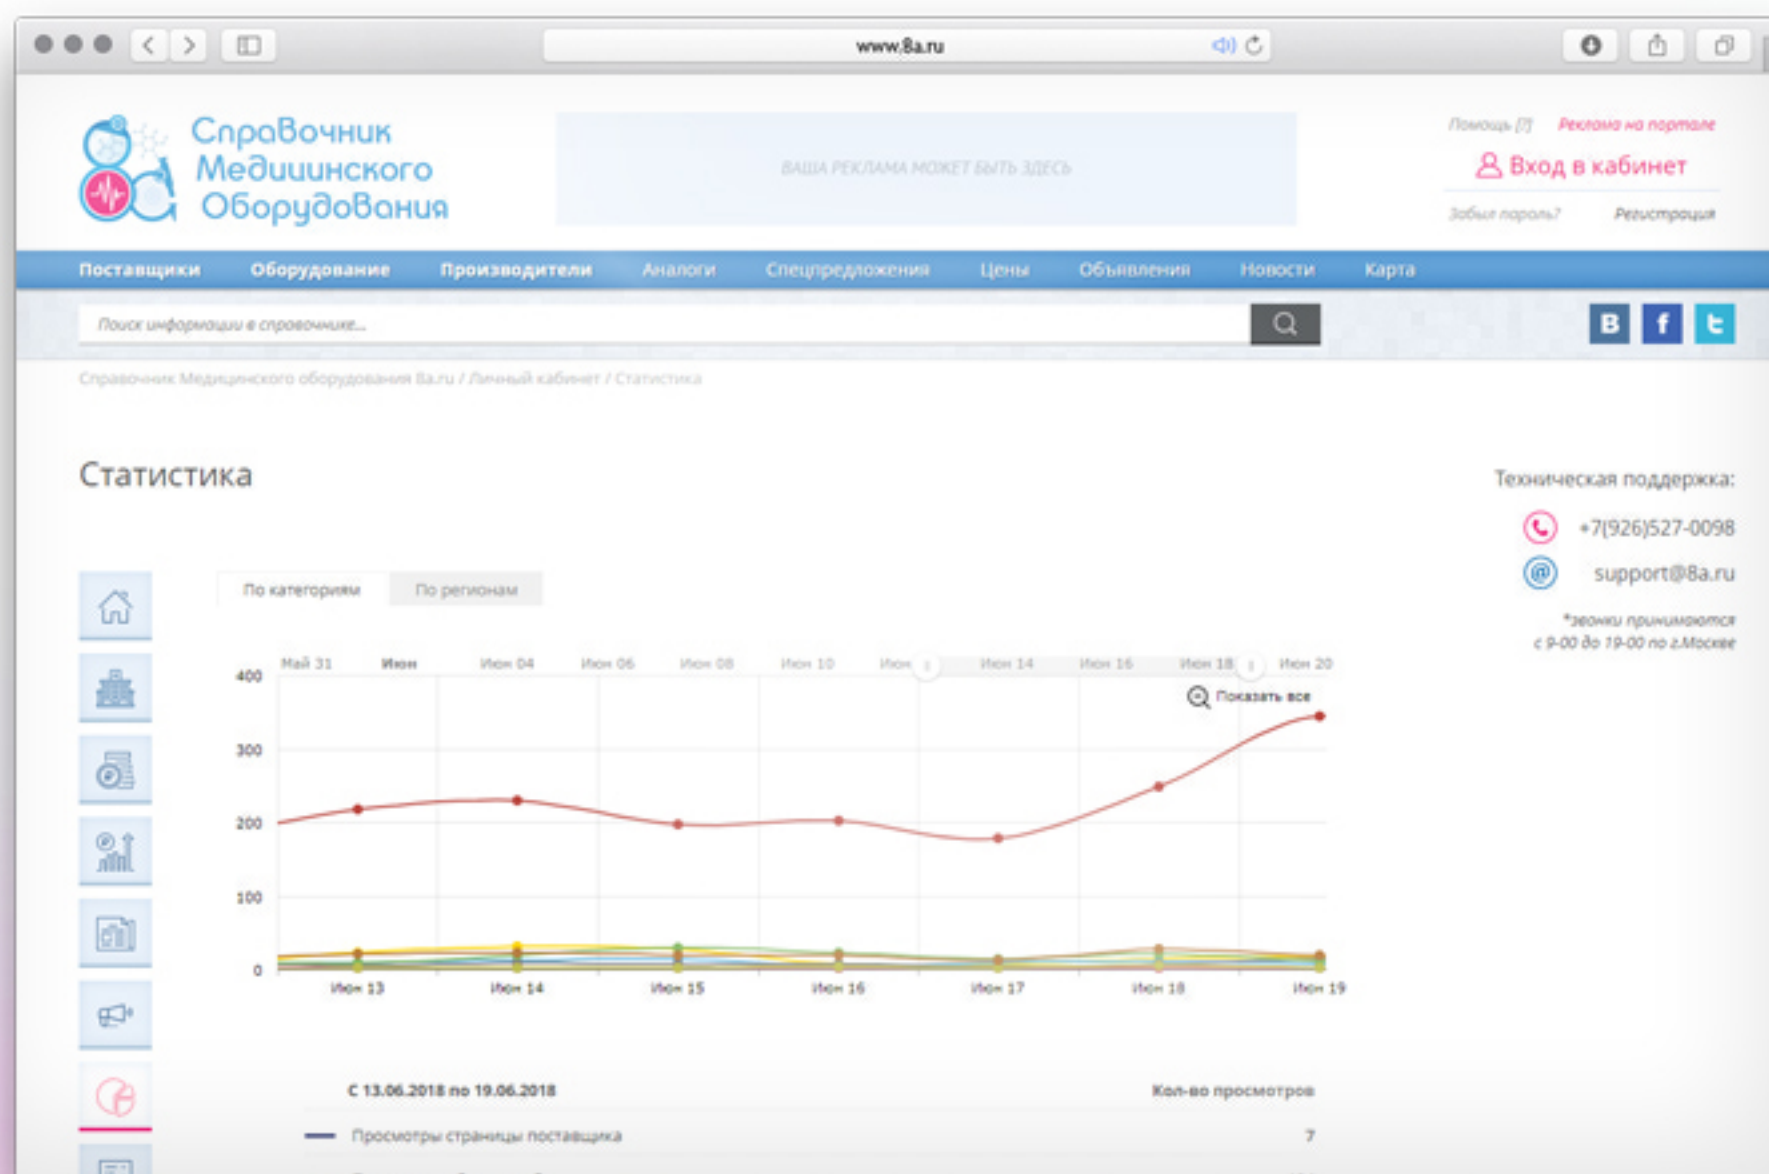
www.8a.ru

Справочник Медицинского Оборудования

ВАША РЕКЛАМА МОЖЕТ БЫТЬ ЗДЕСЬ

Помощь [?] Реклама на портале
Вход в кабинет
Забыл пароль? Регистрация

Поставщики Оборудование Производители Аналоги Спецпредложения Цены Объявления Новости Карта

Поиск информации в справочнике...

В f t

Справочник Медицинского оборудования 8a.ru / Личный кабинет / Статистика

Статистика

Техническая поддержка:
+7(926)527-0098
support@8a.ru
*звонки принимаются с 9-00 до 19-00 по г.Москве

По категориям По регионам

Май 31 Июн Июн 04 Июн 06 Июн 08 Июн 10 Июн Июн 14 Июн 16 Июн 18 Июн 20

Показать все

400
300
200
100
0

Июн 13 Июн 14 Июн 15 Июн 16 Июн 17 Июн 18 Июн 19

С 13.06.2018 по 19.06.2018 Кол-во просмотров
Просмотры страницы поставщика 7